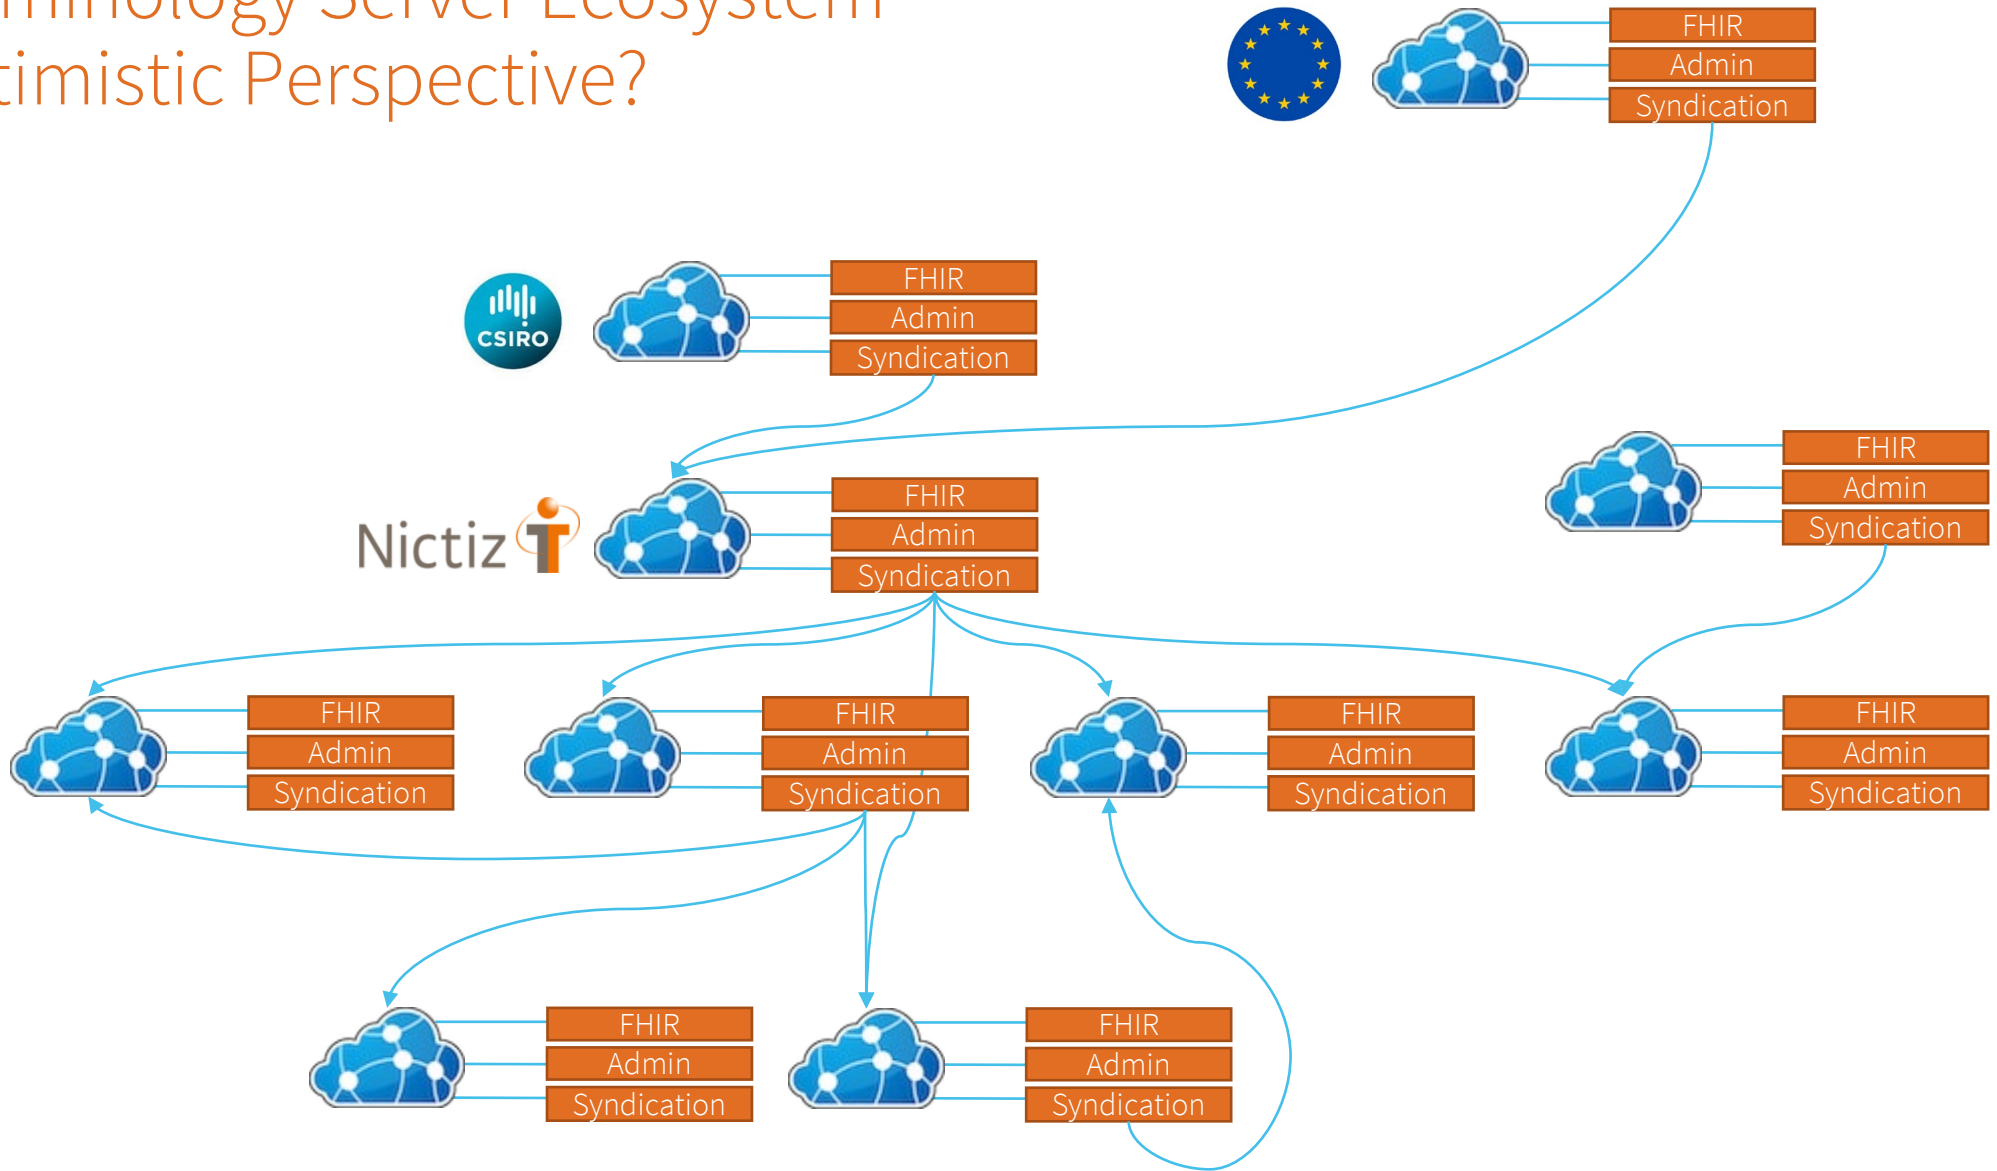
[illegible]minology Server Ecosystem
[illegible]timistic Perspective?

FHIR
Admin
Syndication

CSIRO

FHIR
Admin
Syndication

Nictiz

FHIR
Admin
Syndication

FHIR
Admin
Syndication

FHIR
Admin
Syndication

FHIR
Admin
Syndication

FHIR
Admin
Syndication

FHIR
Admin
Syndication

FHIR
Admin
Syndication

FHIR
Admin
Syndication